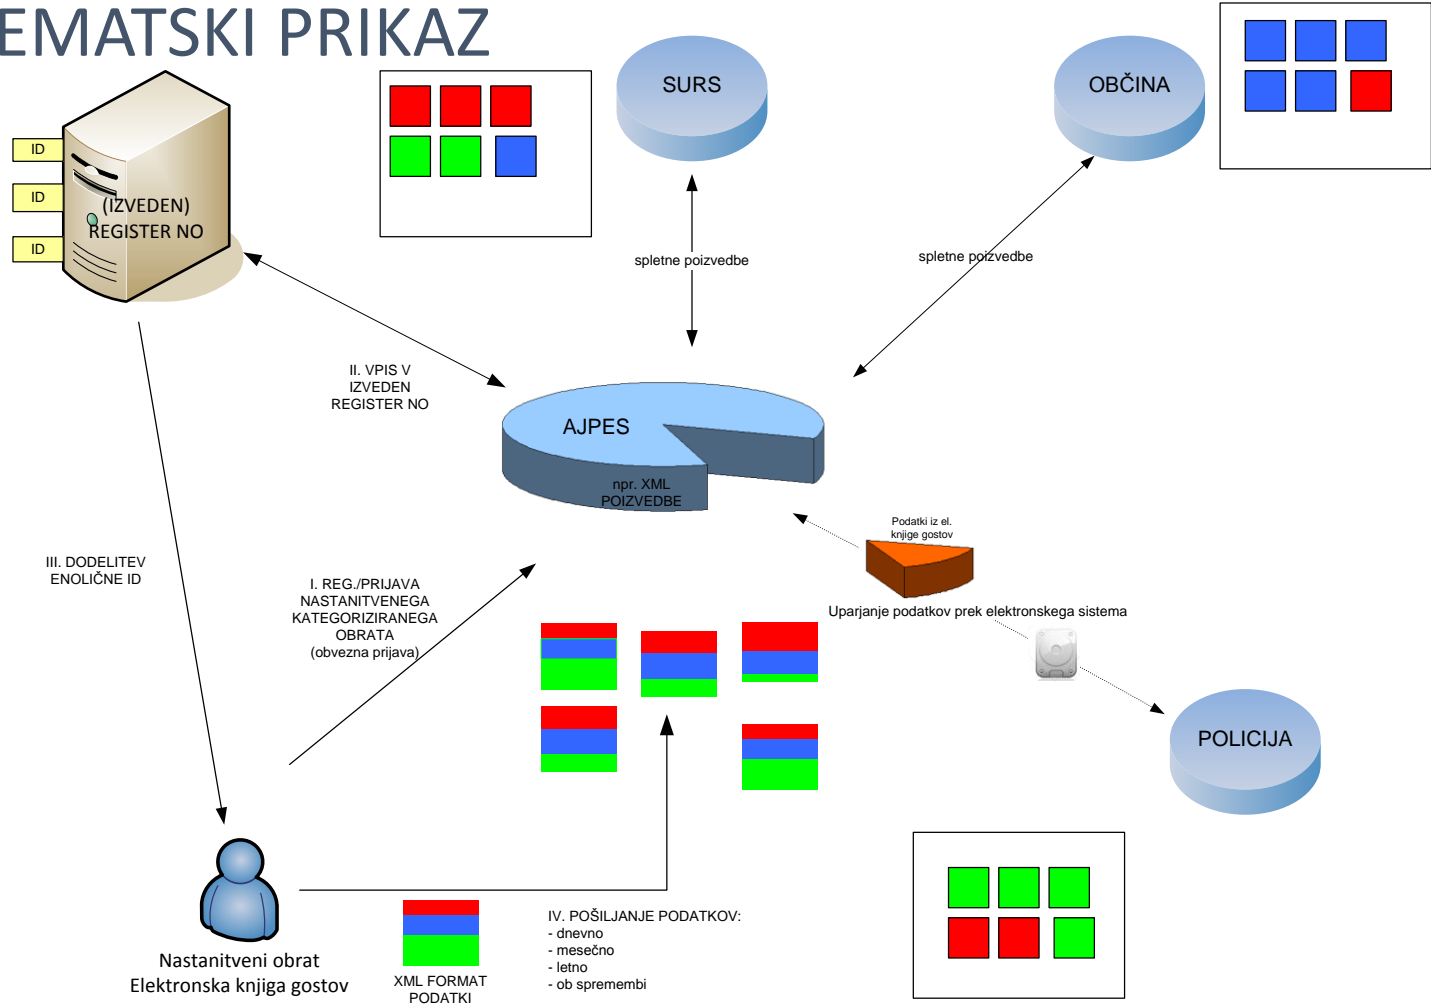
EMATSKI PRIKAZ

SURS

OBČINA

ID
ID
ID

(IZVEDEN) REGISTER NO

spletne poizvedbe

spletne poizvedbe

II. VPIS V IZVEDEN REGISTER NO

AJPES

npr. XML POIZVEDBE

Podatki iz el. knjige gostov

Uparjanje podatkov prek elektronskega sistema

III. DODELITEV ENOLIČNE ID

I. REG./PRIJAVA NASTANITVENEGA KATEGORIZIRANEGA OBRATA (obvezna prijava)

POLICIJA

Nastanitveni obrat
Elektronska knjiga gostov

XML FORMAT PODATKI

IV. POŠILJANJE PODATKOV:
- dnevno
- mesečno
- letno
- ob spremembi